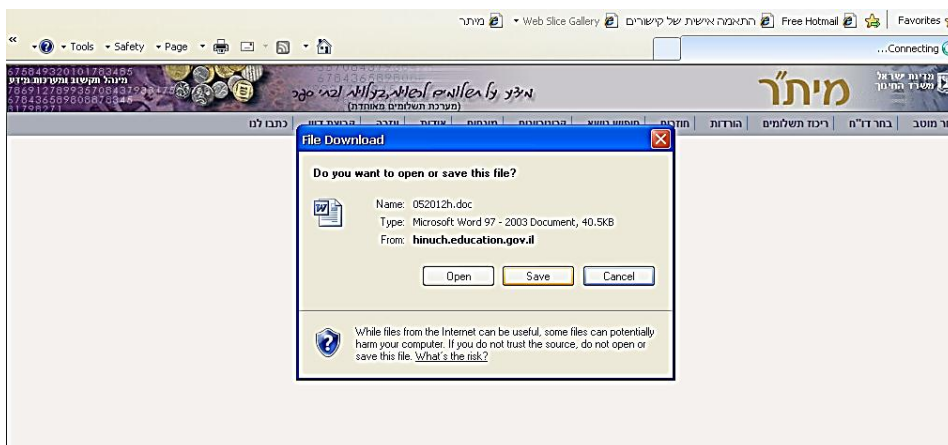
Favorites | Free Hotmail | התאמה אישית של קישורים | Web Slice Gallery | מיתר

Connecting...

Tools · Safety · Page

מדינת ישראל
משרד החינוך

מיתר

מידע על תשלומים לבתי ספר
(מערכת תשלומים מאוחדת)

מינהל תקשוב ומערכות מידע

ר מוטב | בחר דו"ח | ריכוז תשלומים | הורדות | חוזרים | חיפוש נושא | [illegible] | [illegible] | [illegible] | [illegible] | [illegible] | כתבו לנו

File Download

Do you want to open or save this file?

Name: 052012h.doc
Type: Microsoft Word 97 - 2003 Document, 40.5KB
From: hinuch.education.gov.il

Open | Save | Cancel

While files from the Internet can be useful, some files can potentially harm your computer. If you do not trust the source, do not open or save this file. What's the risk?